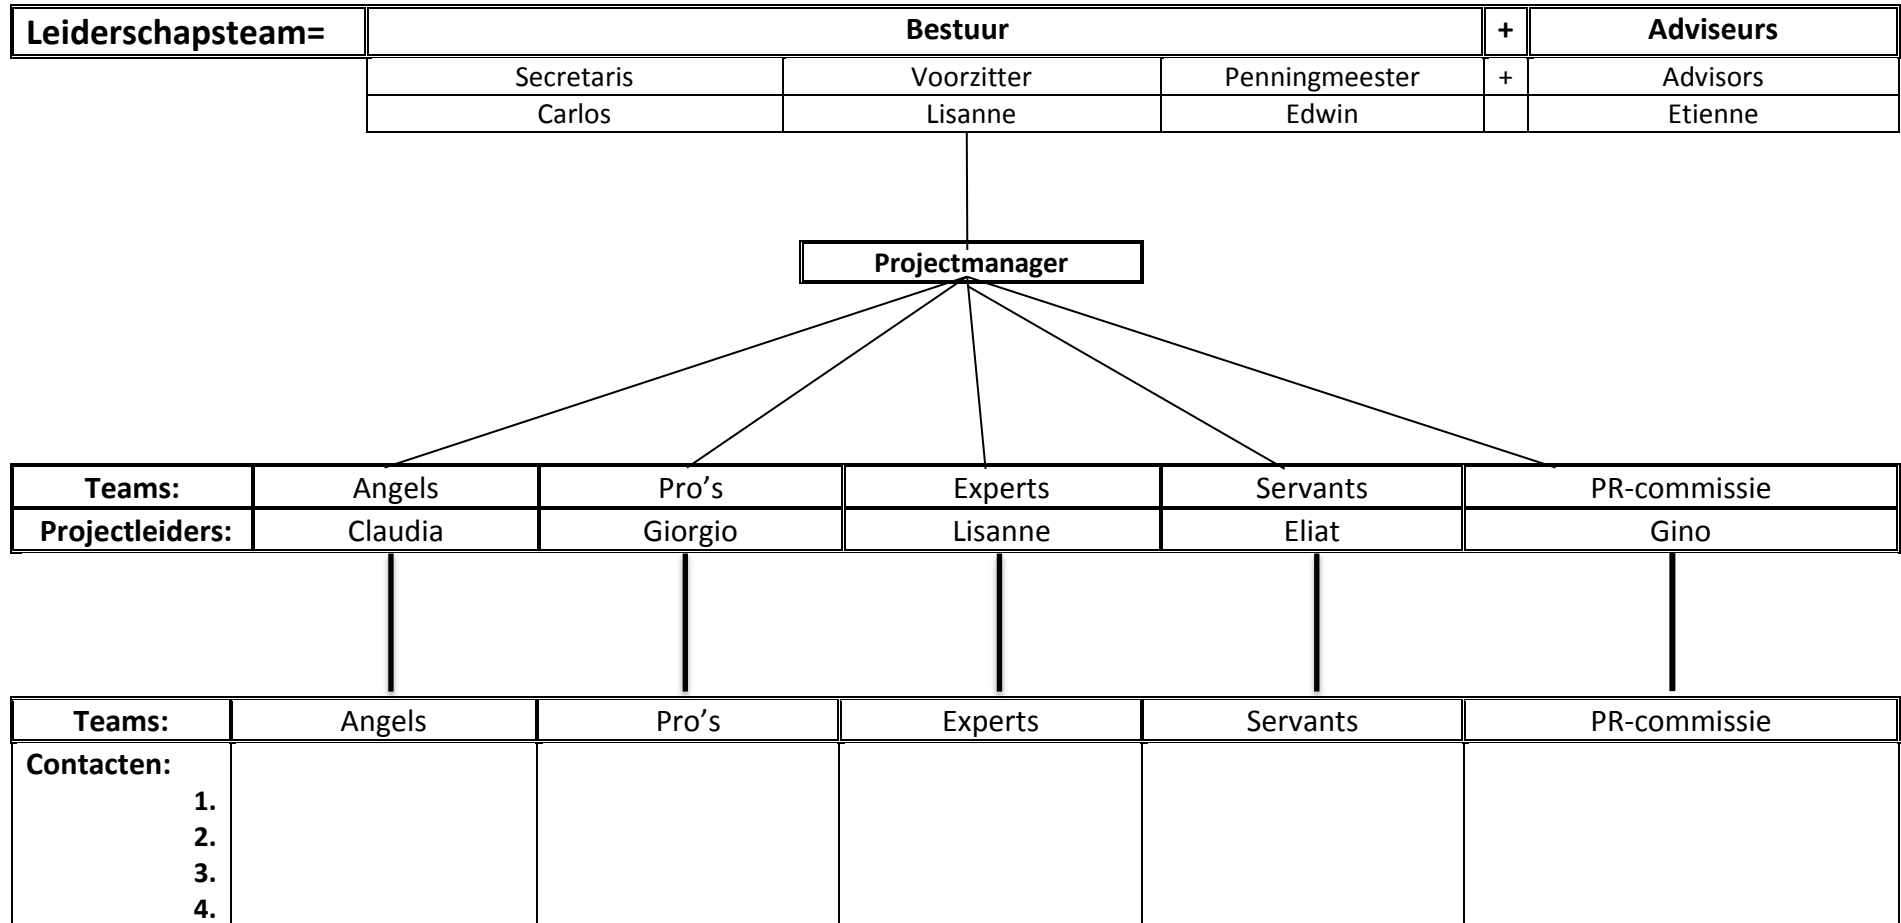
| Leiderschapsteam= | Bestuur | | | + | Adviseurs |
|---|---|---|---|---|---|
| | Secretaris | Voorzitter | Penningmeester | + | Advisors |
| | Carlos | Lisanne | Edwin | | Etienne |

Projectmanager

| Teams: | Angels | Pro's | Experts | Servants | PR-commissie |
|---|---|---|---|---|---|
| Projectleiders: | Claudia | Giorgio | Lisanne | Eliat | Gino |

| Teams: | Angels | Pro's | Experts | Servants | PR-commissie |
|---|---|---|---|---|---|
| Contacten: 1. 2. 3. 4. | | | | | |